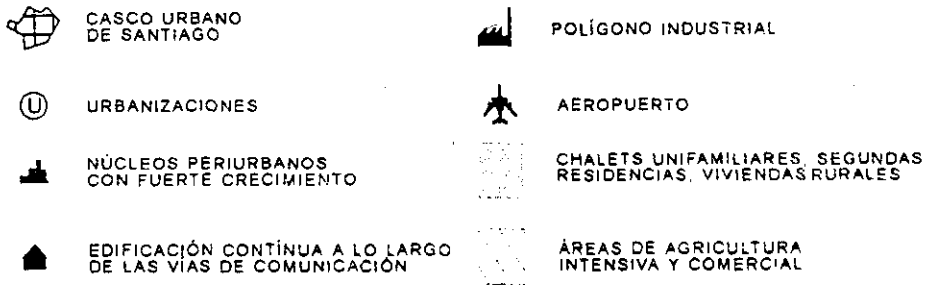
CASCO URBANO DE SANTIAGO

POLÍGONO INDUSTRIAL

U

URBANIZACIONES

AEROPUERTO

NÚCLEOS PERIURBANOS CON FUERTE CRECIMIENTO

CHALETS UNIFAMILIARES, SEGUNDAS RESIDENCIAS, VIVIENDAS RURALES

EDIFICACIÓN CONTÍNUA A LO LARGO DE LAS VÍAS DE COMUNICACIÓN

ÁREAS DE AGRICULTURA INTENSIVA Y COMERCIAL